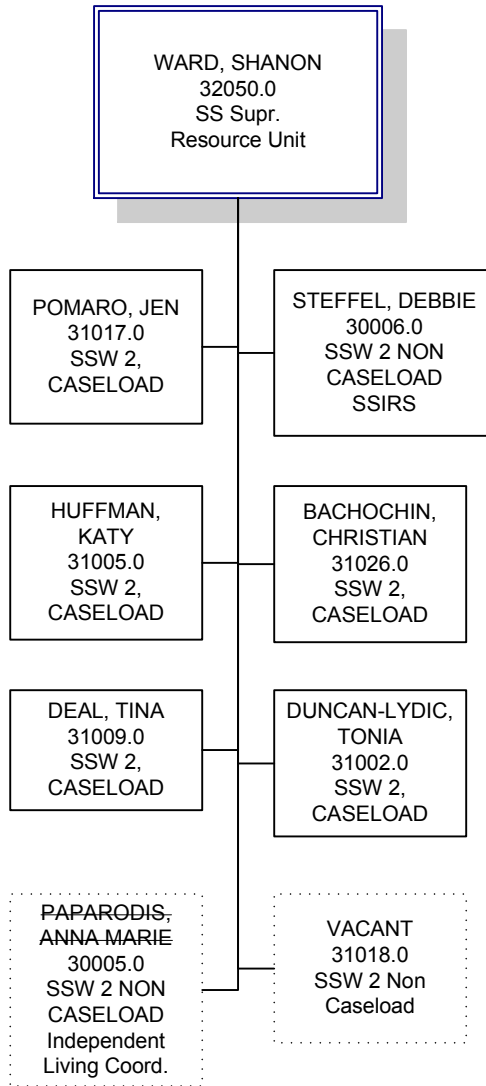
WARD, SHANON
32050.0
SS Supr.
Resource Unit

POMARO, JEN
31017.0
SSW 2,
CASELOAD

STEFFEL, DEBBIE
30006.0
SSW 2 NON
CASELOAD
SSIRS

HUFFMAN, KATY
31005.0
SSW 2,
CASELOAD

BACHOCHIN, CHRISTIAN
31026.0
SSW 2,
CASELOAD

DEAL, TINA
31009.0
SSW 2,
CASELOAD

DUNCAN-LYDIC, TONIA
31002.0
SSW 2,
CASELOAD

~~PAPARODIS, ANNA MARIE~~
30005.0
SSW 2 NON
CASELOAD
Independent
Living Coord.

VACANT
31018.0
SSW 2 Non
Caseload